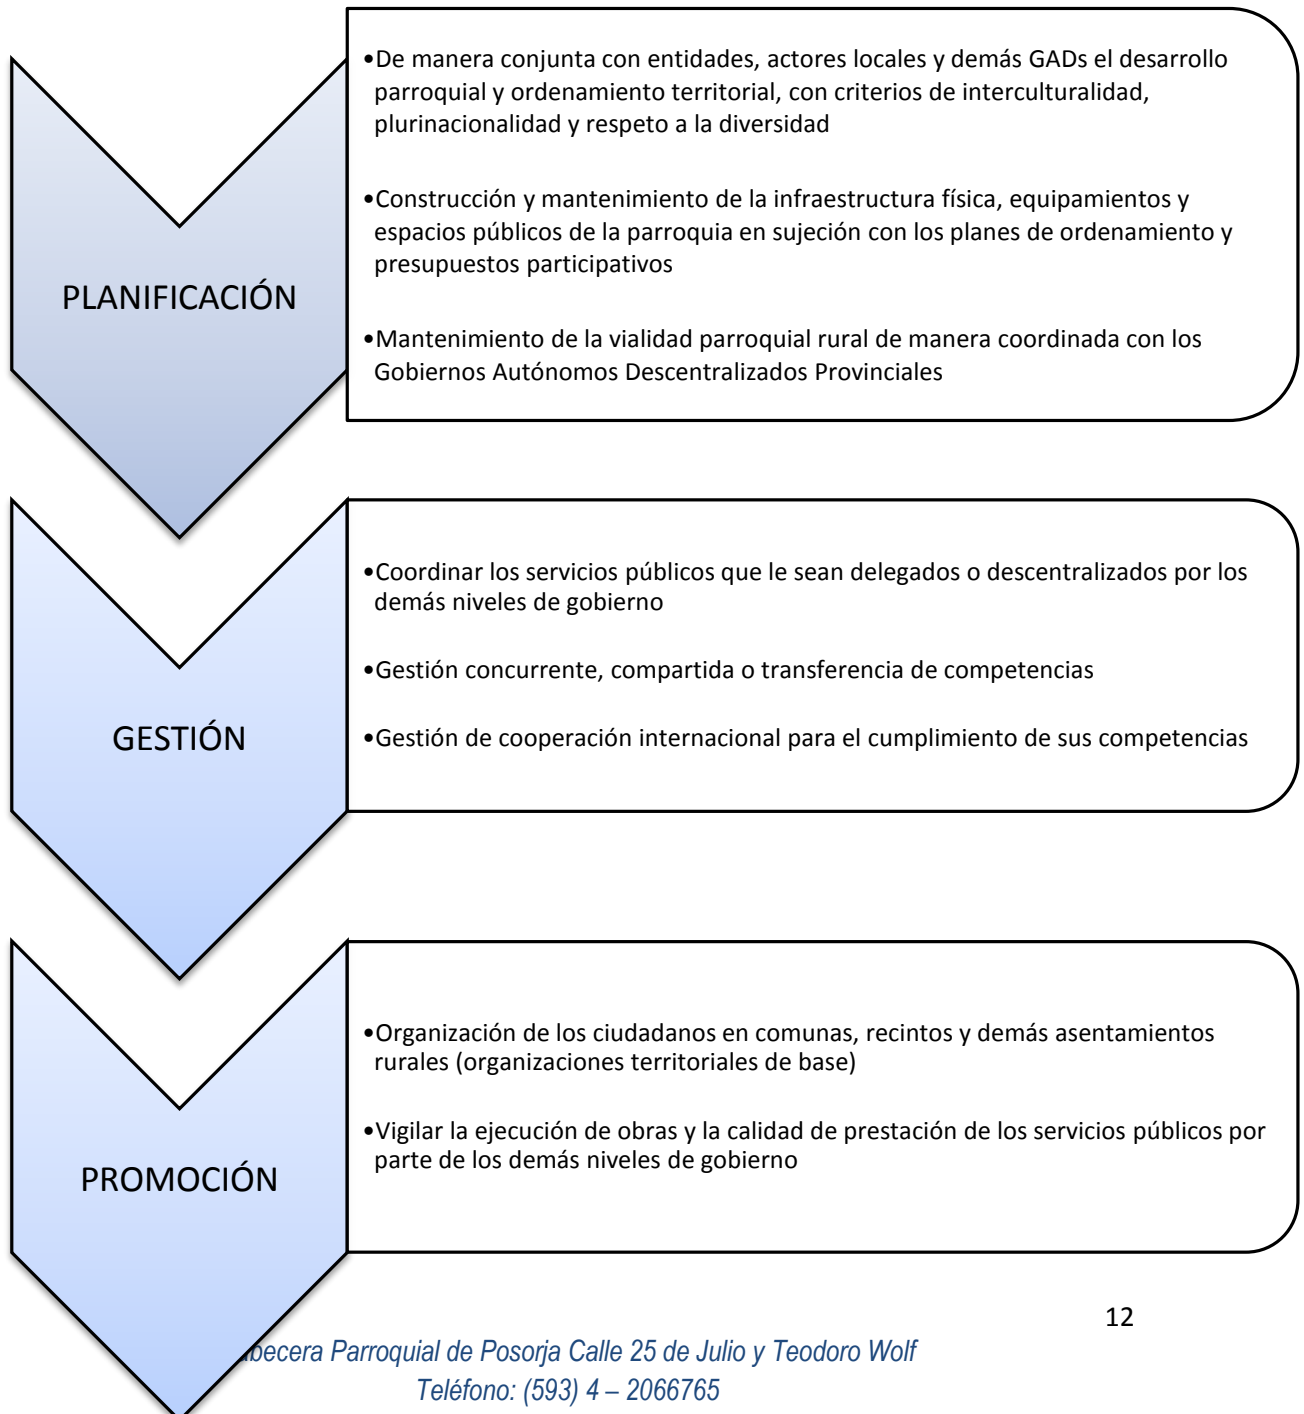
PLANIFICACIÓN

•De manera conjunta con entidades, actores locales y demás GADs el desarrollo parroquial y ordenamiento territorial, con criterios de interculturalidad, plurinacionalidad y respeto a la diversidad

•Construcción y mantenimiento de la infraestructura física, equipamientos y espacios públicos de la parroquia en sujeción con los planes de ordenamiento y presupuestos participativos

•Mantenimiento de la vialidad parroquial rural de manera coordinada con los Gobiernos Autónomos Descentralizados Provinciales

GESTIÓN

•Coordinar los servicios públicos que le sean delegados o descentralizados por los demás niveles de gobierno

•Gestión concurrente, compartida o transferencia de competencias

•Gestión de cooperación internacional para el cumplimiento de sus competencias

PROMOCIÓN

•Organización de los ciudadanos en comunas, recintos y demás asentamientos rurales (organizaciones territoriales de base)

•Vigilar la ejecución de obras y la calidad de prestación de los servicios públicos por parte de los demás niveles de gobierno

12

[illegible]becera Parroquial de Posorja Calle 25 de Julio y Teodoro Wolf
Teléfono: (593) 4 – 2066765